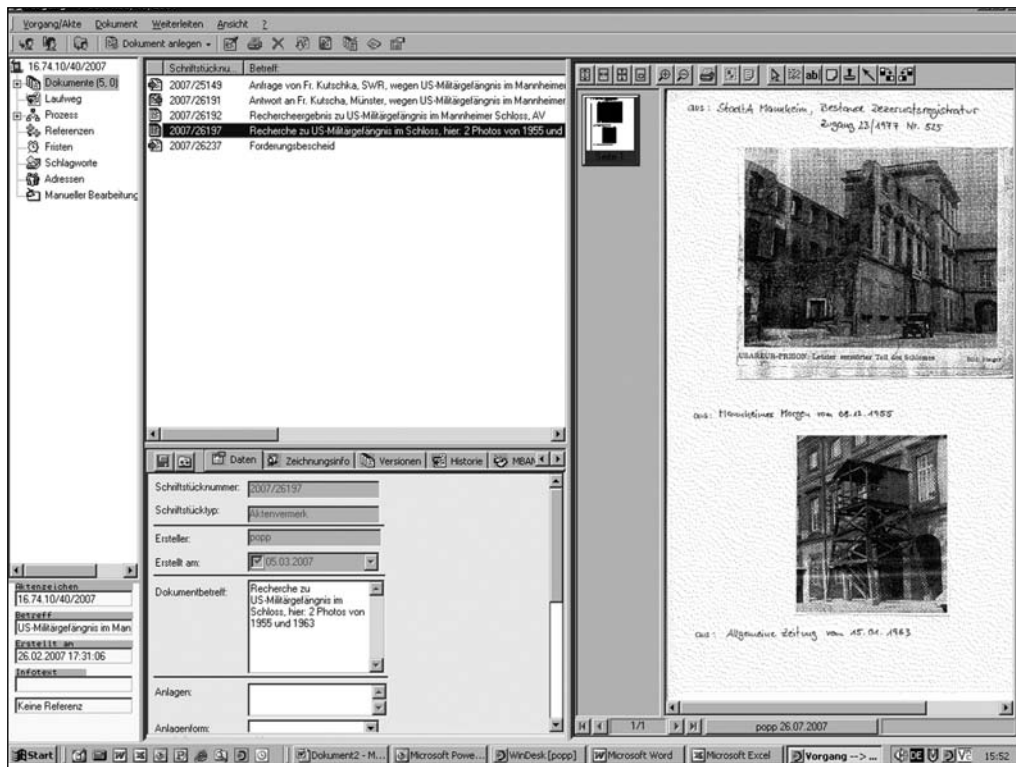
Vorgang/Akte Dokument Weiterleiten Ansicht ?

Dokument anlegen

16.74.10/40/2007
Dokumente (5, 0)
Laufweg
Prozess
Referenzen
Fristen
Schlagworte
Adressen
Manueller Bearbeitung

| Schriftstücknu... | Betreff |
|---|---|
| 2007/25149 | Anfrage von Fr. Kutschka, SWR, wegen US-Militärgefängnis im Mannheimer |
| 2007/26191 | Antwort an Fr. Kutscha, Münster, wegen US-Militärgefängnis im Mannheimer |
| 2007/26192 | Rechercheergebnis zu US-Militärgefängnis im Mannheimer Schloss, AV |
| 2007/26197 | Recherche zu US-Militärgefängnis im Schloss, hier: 2 Photos von 1955 und |
| 2007/26237 | Forderungsbescheid |

Daten Zeichnungsinfo Versionen Historie MBAI

Schriftstücknummer: 2007/26197
Schriftstücktyp: Aktenvermerk
Ersteller: popp
Erstellt am: 05.03.2007
Dokumentbetreff: Recherche zu US-Militärgefängnis im Schloss, hier: 2 Photos von 1955 und 1963
Anlagen:
Anlagenform:

Aktenzeichen
16.74.10/40/2007
Betreff
US-Militärgefängnis im Man
Erstellt am
26.02.2007 17:31:06
Infotext

Keine Referenz

Seite 1

aus: StadtA Mannheim, Bestand Zeitgeschichtliche Sammlung Zugang 23/1977 Nr. 525

USAREUR-PRISON: Letzter erhaltener Teil des Schlosses

aus: Mannheimer Morgen vom 08.12.1955

aus: Allgemeine Zeitung vom 15.04.1963

1/1
popp 26.07.2007

Start Dokument2 - M... Microsoft Powe... WinDesk [popp] Microsoft Word Microsoft Excel Vorgang --> ... 15:52